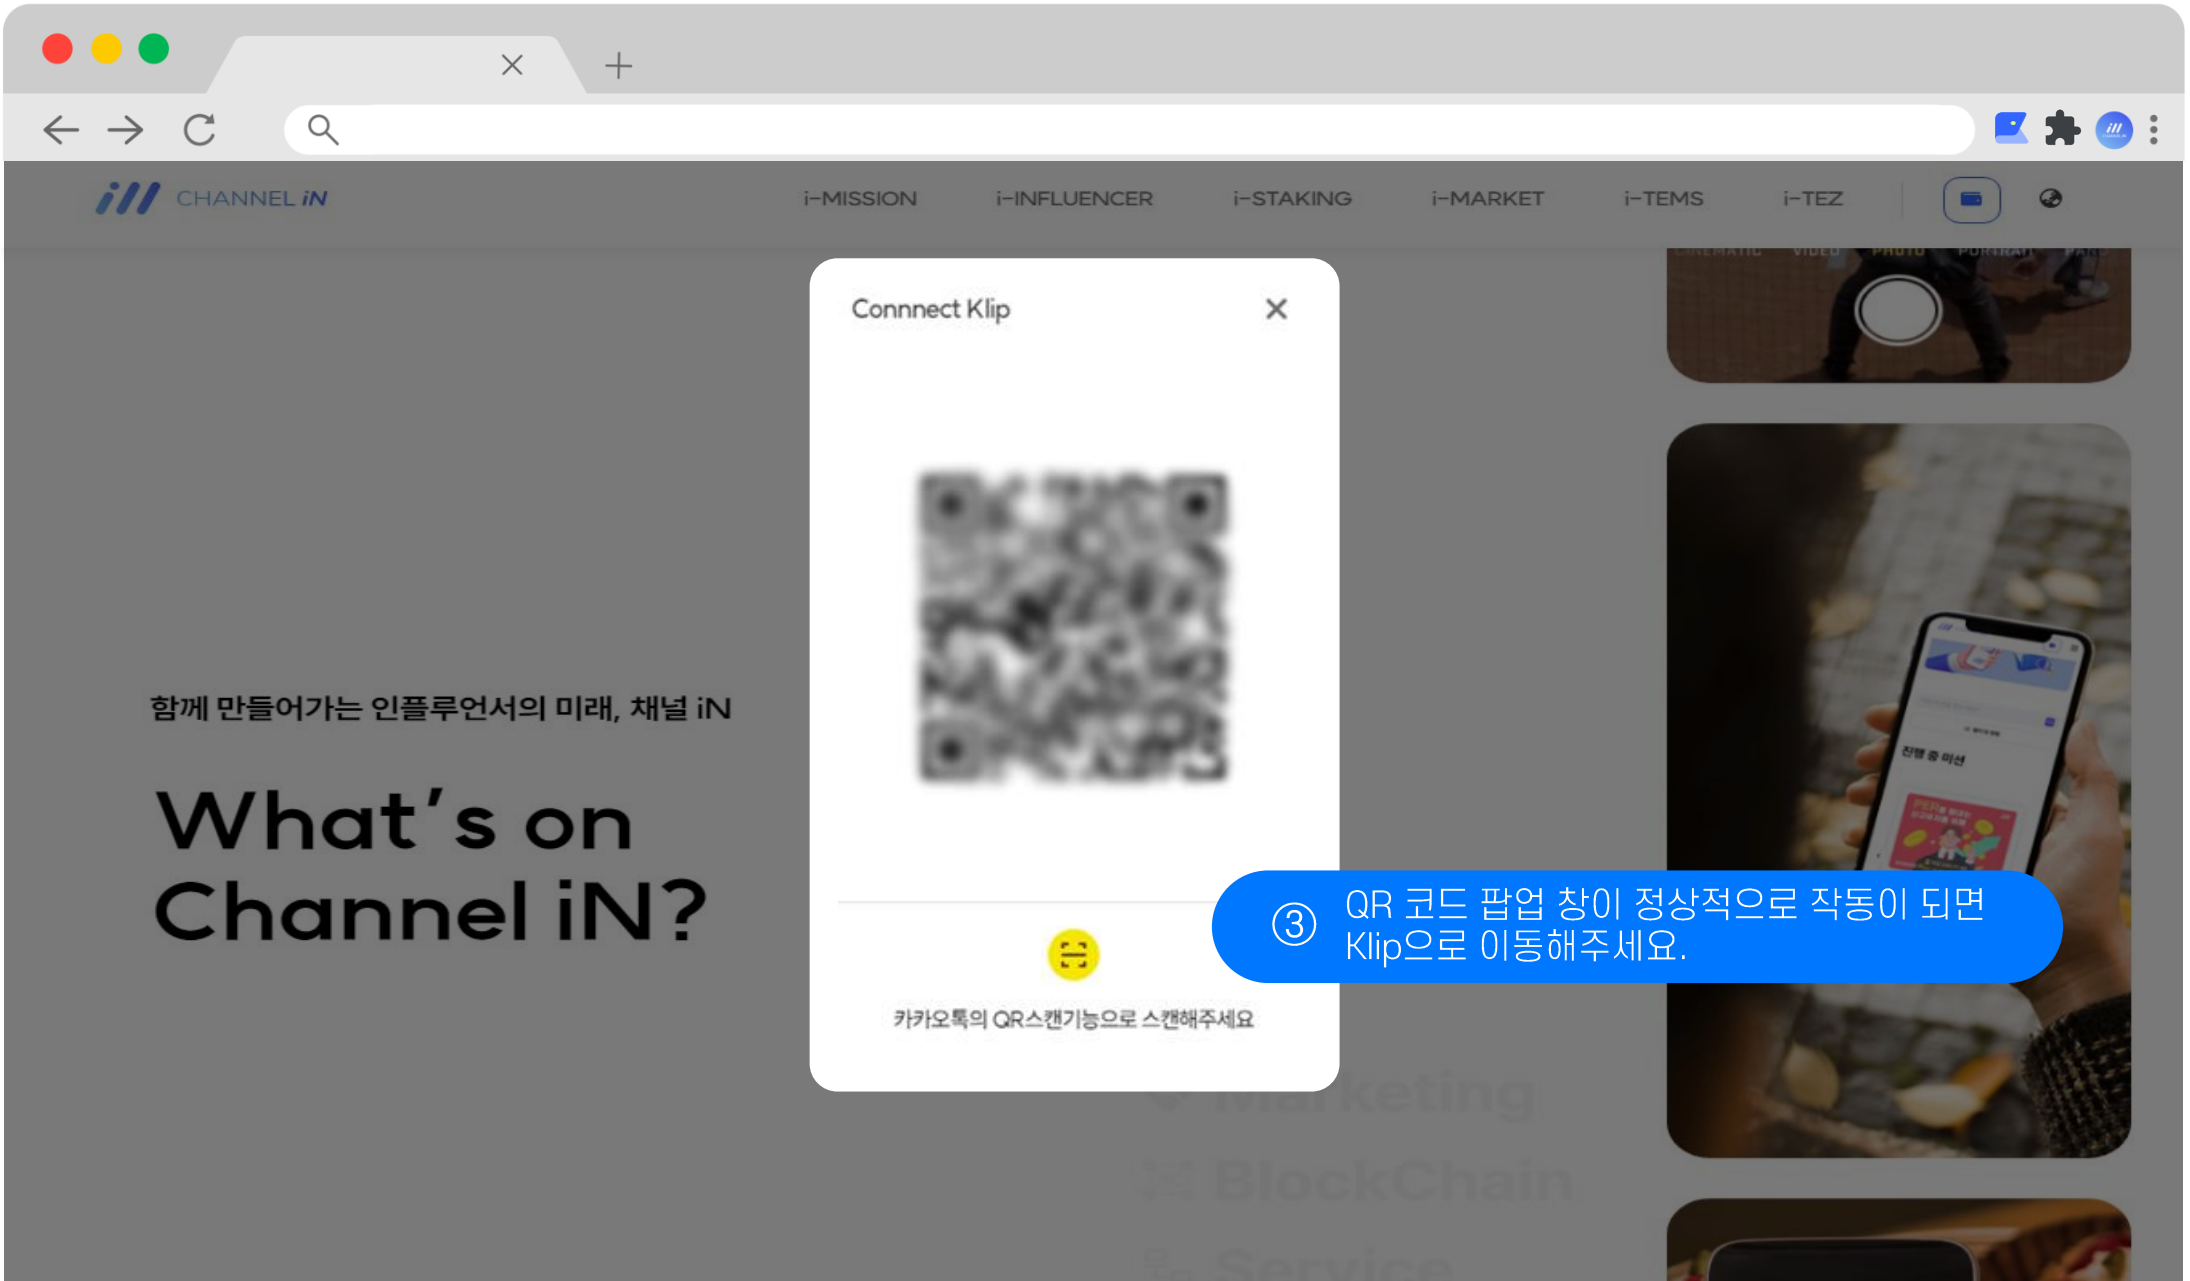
CHANNEL iN

i-MISSION i-INFLUENCER i-STAKING i-MARKET i-TEMS i-TEZ

Connnect Klip

카카오톡의 QR스캔기능으로 스캔해주세요

③ QR 코드 팝업 창이 정상적으로 작동이 되면 Klip으로 이동해주세요.

함께 만들어가는 인플루언서의 미래, 채널 iN

What's on Channel iN?

Marketing

BlockChain

Service

진행 중 미션